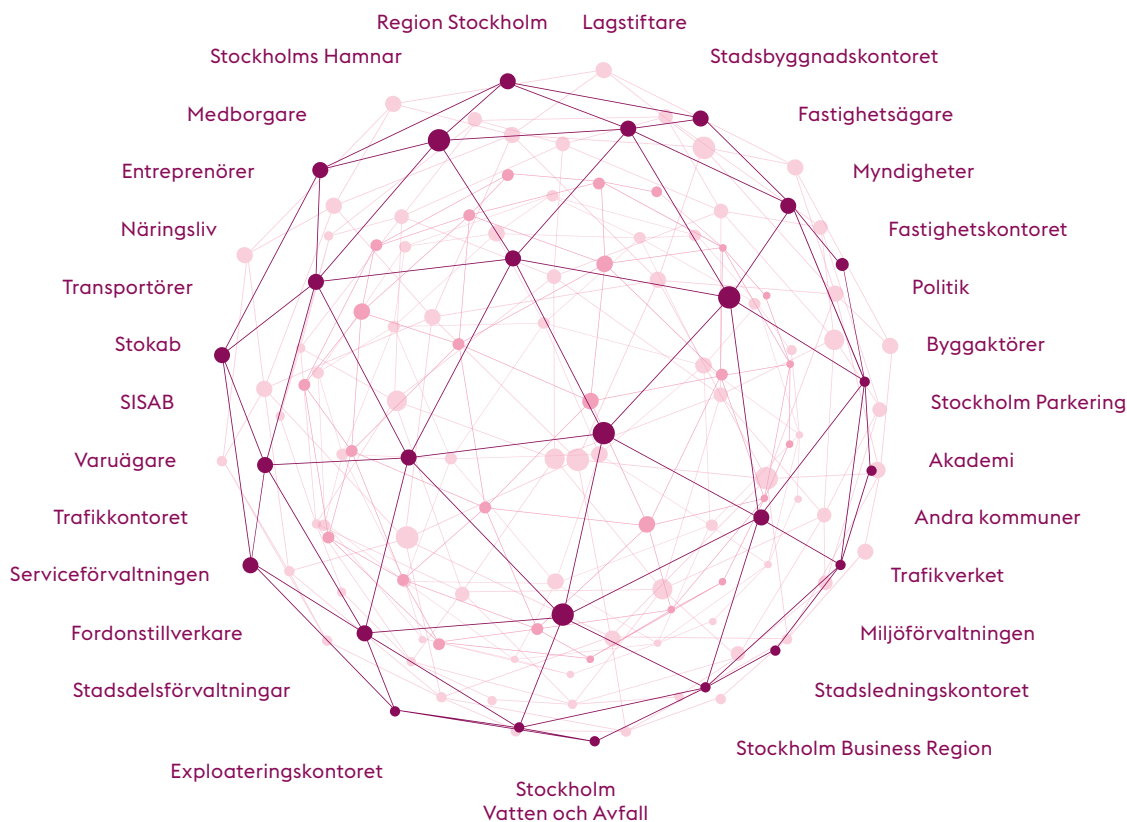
Region Stockholm
Lagstiftare
Stockholms Hamnar
Stadsbyggnadskontoret
Medborgare
Fastighetsägare
Entreprenörer
Myndigheter
Näringsliv
Fastighetskontoret
Transportörer
Politik
Stokab
Byggaktörer
SISAB
Stockholm Parkering
Varuägare
Akademi
Trafikkontoret
Andra kommuner
Serviceförvaltningen
Trafikverket
Fordonstillverkare
Miljöförvaltningen
Stadsdelsförvaltningar
Stadsledningskontoret
Stockholm Business Region
Exploateringskontoret
Stockholm Vatten och Avfall